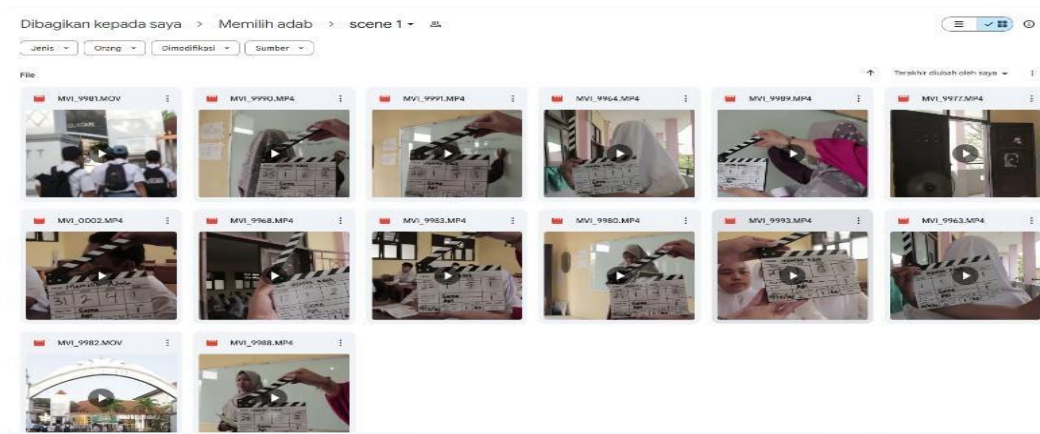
Dibagikan kepada saya > Memilih adab > scene 1

Jenis Orang Dimodifikasi Sumber

File

Terakhir diubah oleh saya

MVI_9981.MOV

MVI_9990.MP4

MVI_9991.MP4

MVI_9964.MP4

MVI_9989.MP4

MVI_9977.MP4

MVI_0002.MP4

MVI_9968.MP4

MVI_9983.MP4

MVI_9980.MP4

MVI_9993.MP4

MVI_9963.MP4

MVI_9982.MOV

MVI_9988.MP4